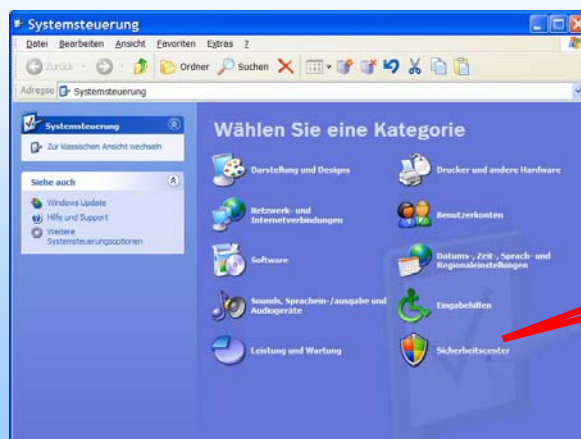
Systemsteuerung

Datei Bearbeiten Ansicht Favoriten Extras ?

Zurück Ordner Suchen

Adresse Systemsteuerung

Systemsteuerung

Zur klassischen Ansicht wechseln

Siehe auch

Windows Update

Hilfe und Support

Weitere Systemsteuerungsoptionen

Wählen Sie eine Kategorie

Darstellung und Designs

Drucker und andere Hardware

Netzwerk- und Internetverbindungen

Benutzerkonten

Software

Datums-, Zeit-, Sprach- und Regionaleinstellungen

Sounds, Sprachein-/ausgabe und Audiogeräte

Eingabehilfen

Leistung und Wartung

Sicherheitscenter